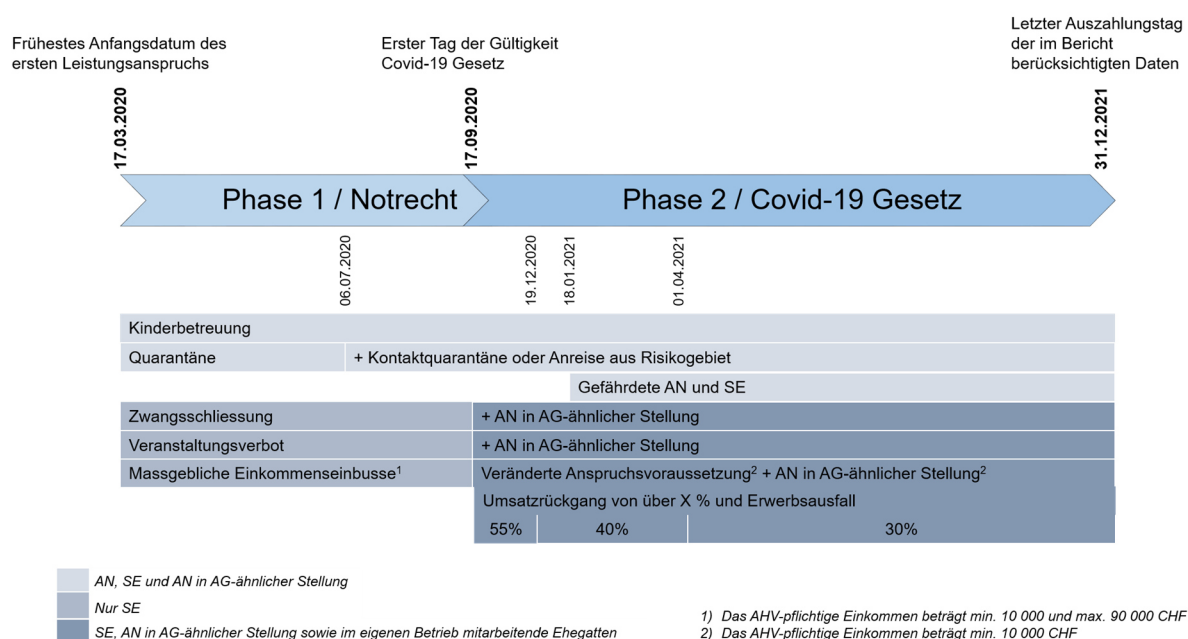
Frühestes Anfangsdatum des ersten Leistungsanspruchs

Erster Tag der Gültigkeit Covid-19 Gesetz

Letzter Auszahlungstag der im Bericht berücksichtigten Daten

17.03.2020

17.09.2020

31.12.2021

Phase 1 / Notrecht

Phase 2 / Covid-19 Gesetz

06.07.2020

19.12.2020

18.01.2021

01.04.2021

Kinderbetreuung

Quarantäne

+ Kontaktquarantäne oder Anreise aus Risikogebiet

Gefährdete AN und SE

Zwangsschliessung

+ AN in AG-ähnlicher Stellung

Veranstaltungsverbot

+ AN in AG-ähnlicher Stellung

Massgebliche Einkommenseinbusse$^1$

Veränderte Anspruchsvoraussetzung$^2$ + AN in AG-ähnlicher Stellung$^2$

Umsatzrückgang von über X % und Erwerbsausfall

55%

40%

30%

AN, SE und AN in AG-ähnlicher Stellung

Nur SE

SE, AN in AG-ähnlicher Stellung sowie im eigenen Betrieb mitarbeitende Ehegatten

1) Das AHV-pflichtige Einkommen beträgt min. 10 000 und max. 90 000 CHF
2) Das AHV-pflichtige Einkommen beträgt min. 10 000 CHF